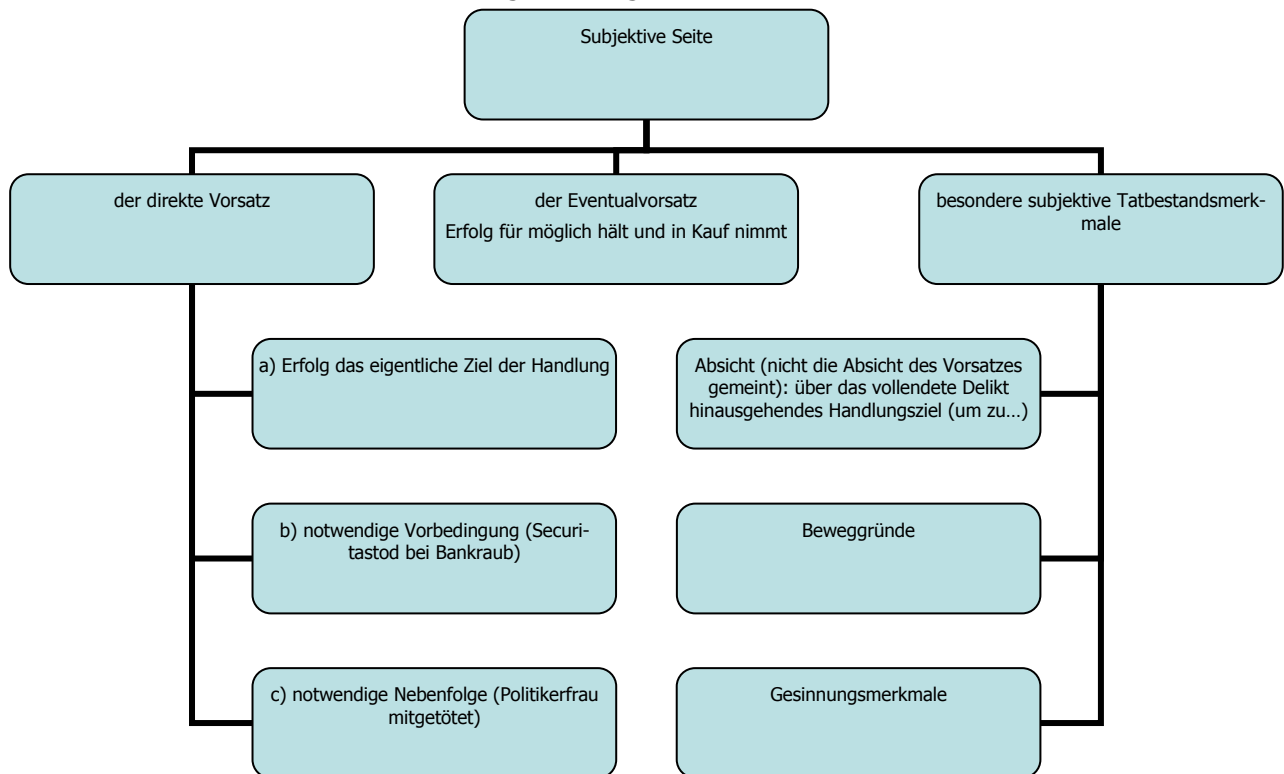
Subjektive Seite

der direkte Vorsatz

der Eventualvorsatz
Erfolg für möglich hält und in Kauf nimmt

besondere subjektive Tatbestandsmerkmale

a) Erfolg das eigentliche Ziel der Handlung

Absicht (nicht die Absicht des Vorsatzes gemeint): über das vollendete Delikt hinausgehendes Handlungsziel (um zu…)

b) notwendige Vorbedingung (Securitastod bei Bankraub)

Beweggründe

c) notwendige Nebenfolge (Politikerfrau mitgetötet)

Gesinnungsmerkmale